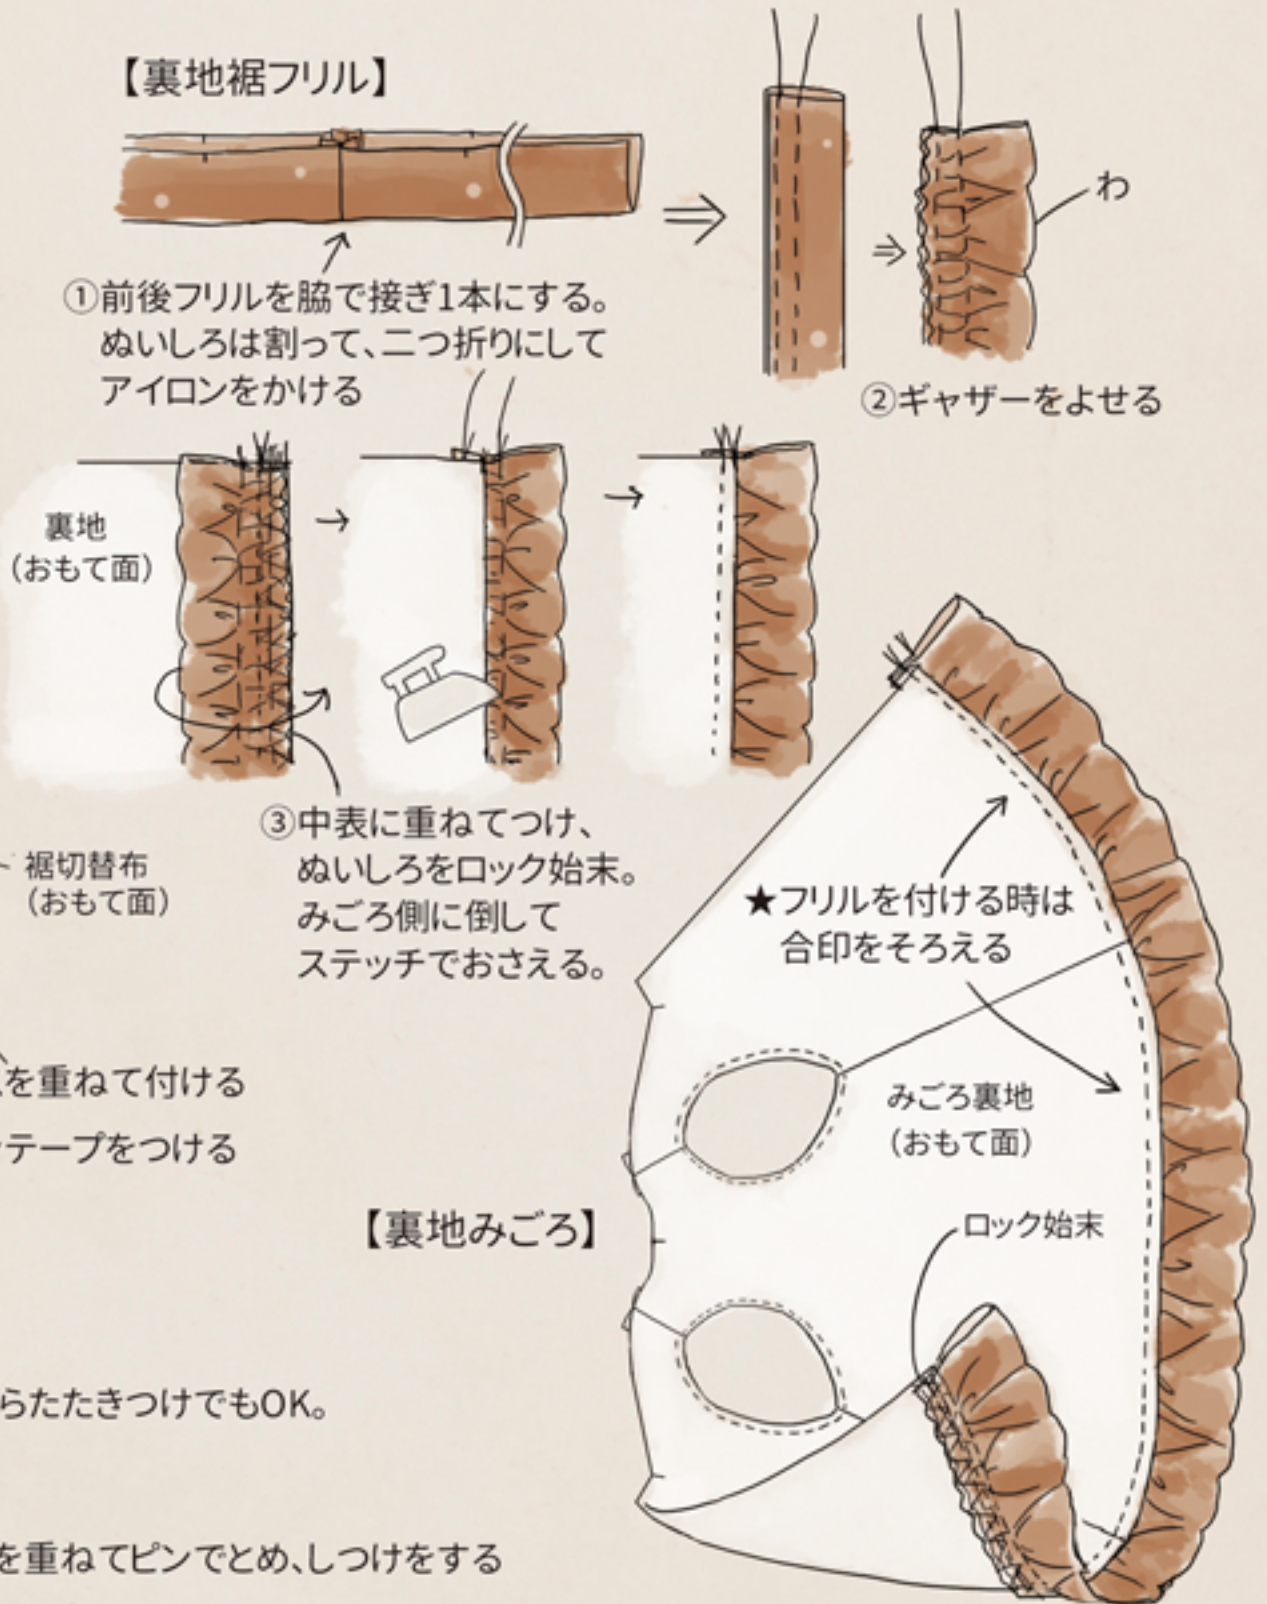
【裏地裾フリル】

①前後フリルを脇で接ぎ1本にする。ぬいしろは割って、二つ折りにしてアイロンをかける

わ

②ギャザーをよせる

裏地
(おもて面)

③中表に重ねてつけ、ぬいしろをロック始末。みごろ側に倒してステッチでおさえる。

裾切替布
(おもて面)

★フリルを付ける時は合印をそろえる

みごろ裏地
(おもて面)

を重ねて付ける

テープをつける

【裏地みごろ】

ロック始末

らたたきつけでもOK。

を重ねてピンでとめ、しつけをする